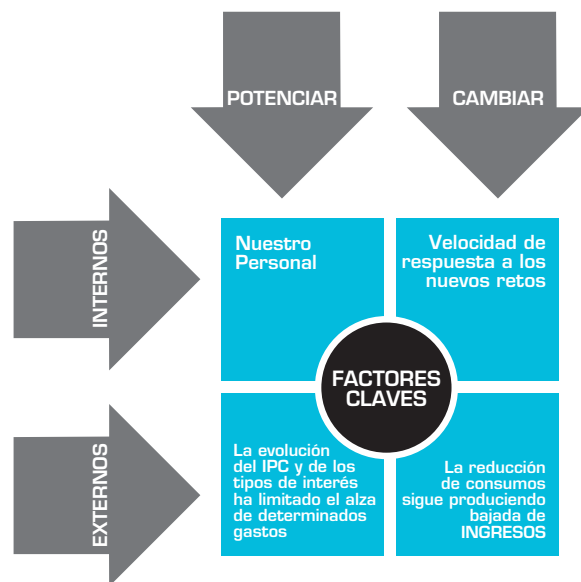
POTENCIAR

CAMBIAR

INTERNOS

EXTERNOS

Nuestro Personal

Velocidad de respuesta a los nuevos retos

FACTORES CLAVES

La evolución del IPC y de los tipos de interés ha limitado el alza de determinados gastos

La reducción de consumos sigue produciendo bajada de INGRESOS